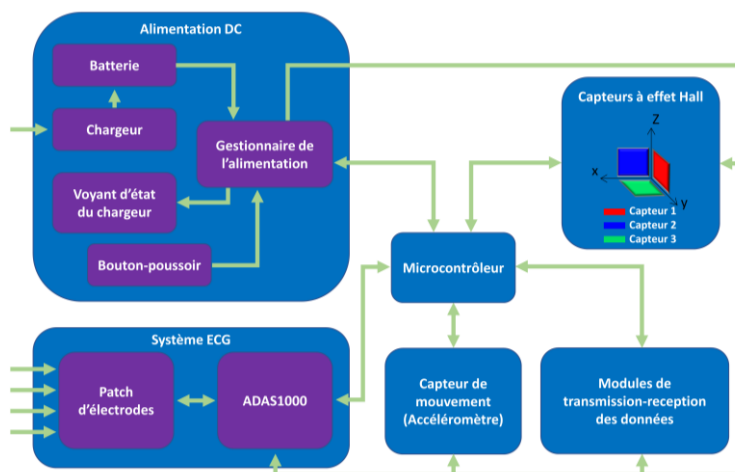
Alimentation DC

Batterie

Chargeur

Gestionnaire de l'alimentation

Voyant d'état du chargeur

Bouton-poussoir

Capteurs à effet Hall

Z

X

Y

Capteur 1
Capteur 2
Capteur 3

Microcontrôleur

Système ECG

Patch d'électrodes

ADAS1000

Capteur de mouvement (Accéléromètre)

Modules de transmission-reception des données